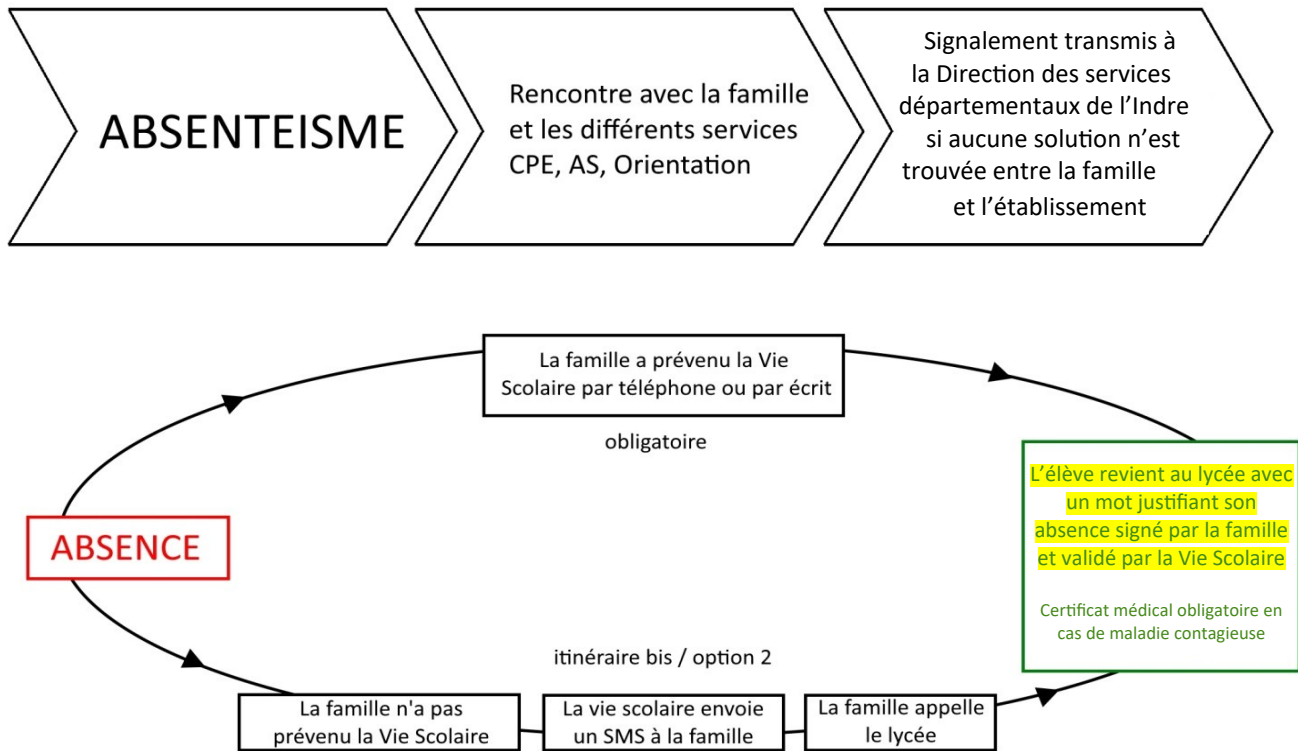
ABSENTEISME

Rencontre avec la famille et les différents services CPE, AS, Orientation

Signalement transmis à la Direction des services départementaux de l'Indre si aucune solution n'est trouvée entre la famille et l'établissement

La famille a prévenu la Vie Scolaire par téléphone ou par écrit

obligatoire

ABSENCE

L'élève revient au lycée avec un mot justifiant son absence signé par la famille et validé par la Vie Scolaire

Certificat médical obligatoire en cas de maladie contagieuse

itinéraire bis / option 2

La famille n'a pas prévenu la Vie Scolaire

La vie scolaire envoie un SMS à la famille

La famille appelle le lycée